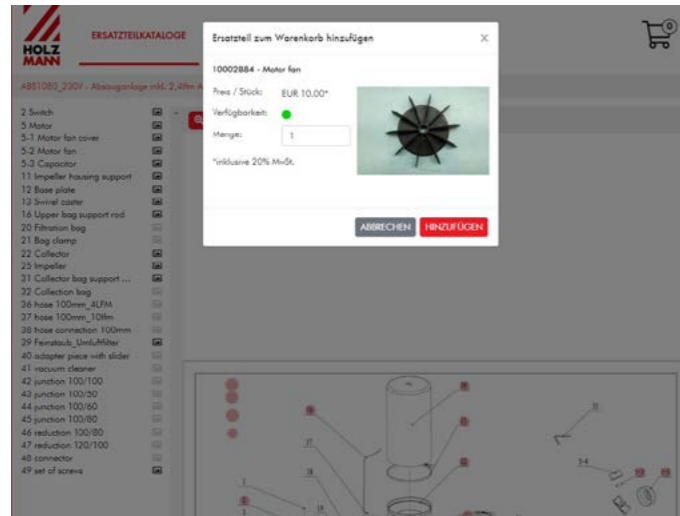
HOLZ MANN

ERSATZTEILKATALOGE

0

ABS1080_230V - Absauganlage mit 2,4fm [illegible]

2 Switch
5 Motor
5-1 Motor fan cover
5-2 Motor fan
5-3 Capacitor
11 Impeller housing support
12 Base plate
13 Swivel caster
16 Upper bag support rod
20 Filtration bag
21 Bag clamp
22 Collector
25 Impeller
31 Collector bag support ...
32 Collection bag
36 hose 100mm_4LFM
37 hose 100mm_10lfm
38 hose connection 100mm
39 Feinstaub_Umluftfilter
40 adapter piece with slider
41 vacuum cleaner
42 junction 100/100
43 junction 100/50
44 junction 100/60
45 junction 100/80
46 reduction 100/80
47 reduction 120/100
48 connector
49 set of screws

Ersatzteil zum Warenkorb hinzufügen

×

10002884 - Motor fan

Preis / Stück: EUR 10.00*

Verfügbarkeit:

Menge: 1

*inklusive 20% MwSt.

ABBRECHEN HINZUFÜGEN